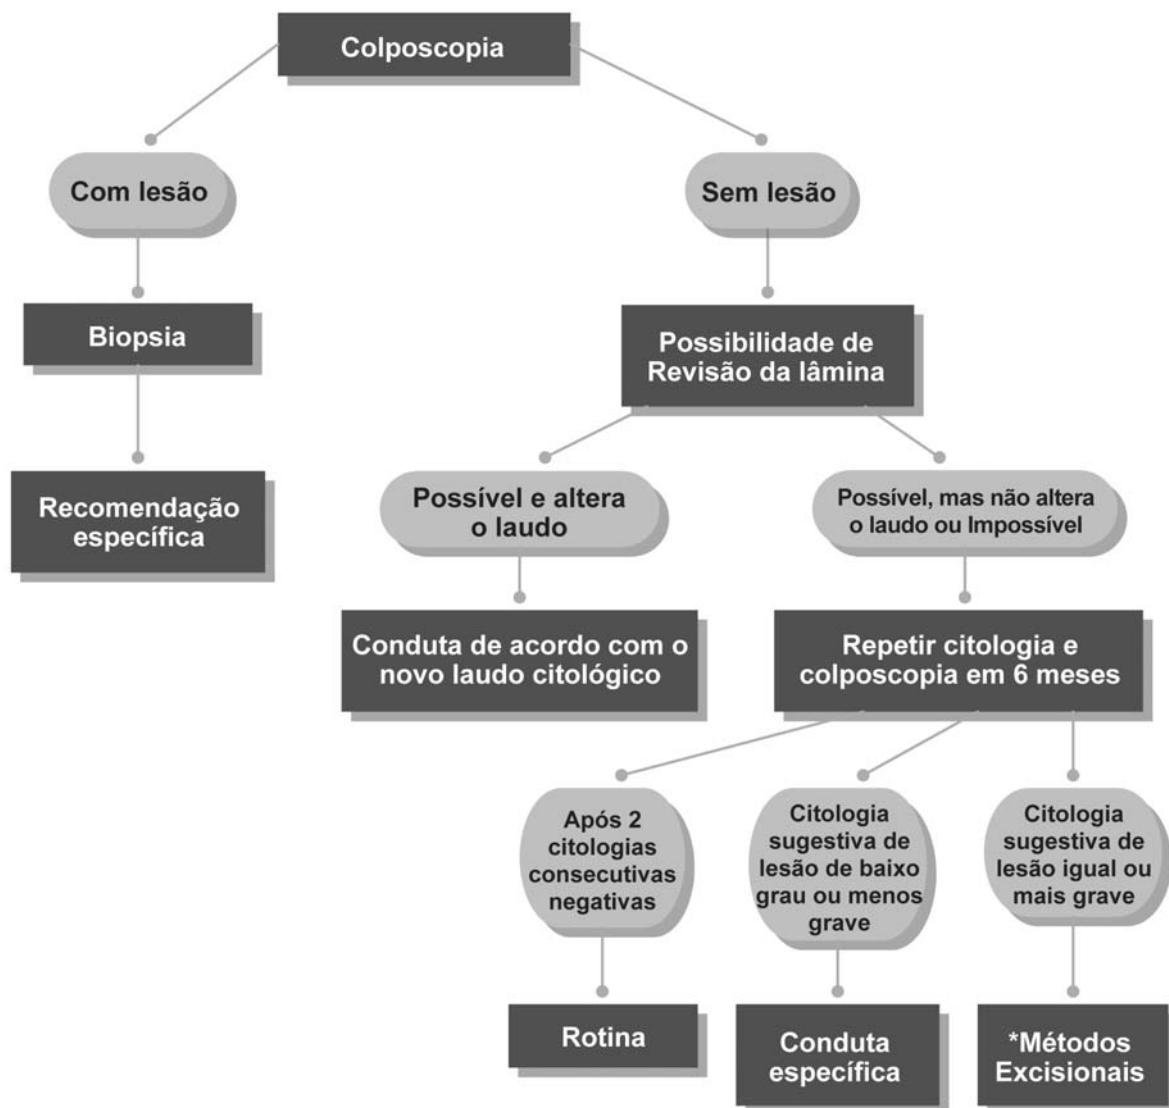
Colposcopia

Com lesão

Biopsia

Recomendação específica

Sem lesão

Possibilidade de Revisão da lâmina

Possível e altera o laudo

Conduta de acordo com o novo laudo citológico

Possível, mas não altera o laudo ou Impossível

Repetir citologia e colposcopia em 6 meses

Após 2 citologias consecutivas negativas

Rotina

Citologia sugestiva de lesão de baixo grau ou menos grave

Conduta específica

Citologia sugestiva de lesão igual ou mais grave

*Métodos Excisionais